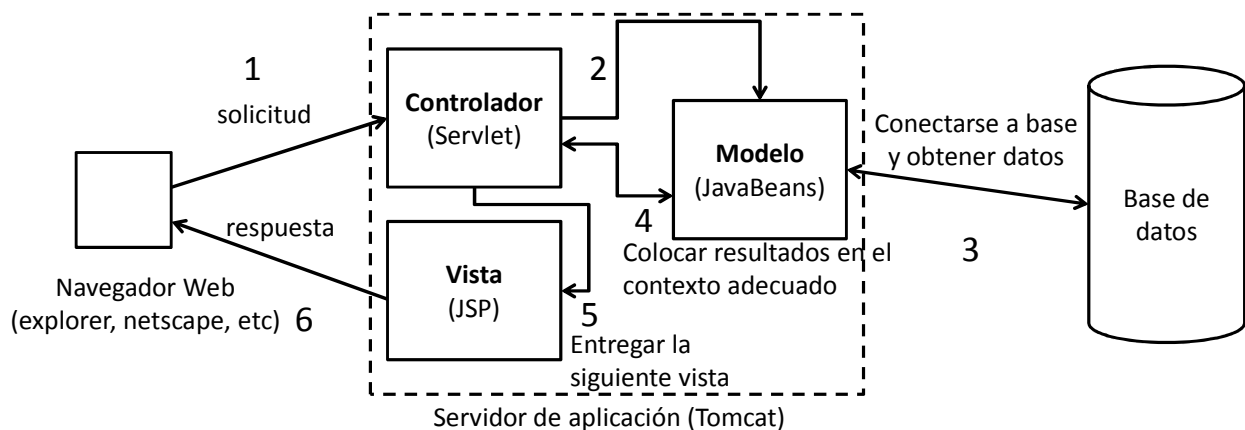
1
solicitud

Navegador Web
(explorer, netscape, etc) 6

respuesta

Controlador
(Servlet)

2

Modelo
(JavaBeans)

Vista
(JSP)

4
Colocar resultados en el contexto adecuado

5
Entregar la siguiente vista

Conectarse a base y obtener datos

3

Base de datos

Servidor de aplicación (Tomcat)